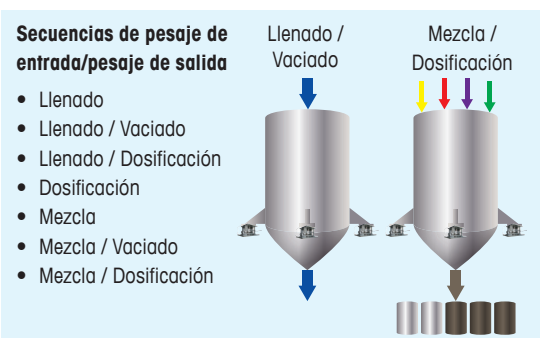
Secuencias de pesaje de entrada/pesaje de salida

- Llenado
- Llenado / Vaciado
- Llenado / Dosificación
- Dosificación
- Mezcla
- Mezcla / Vaciado
- Mezcla / Dosificación

Llenado / Vaciado

Mezcla / Dosificación